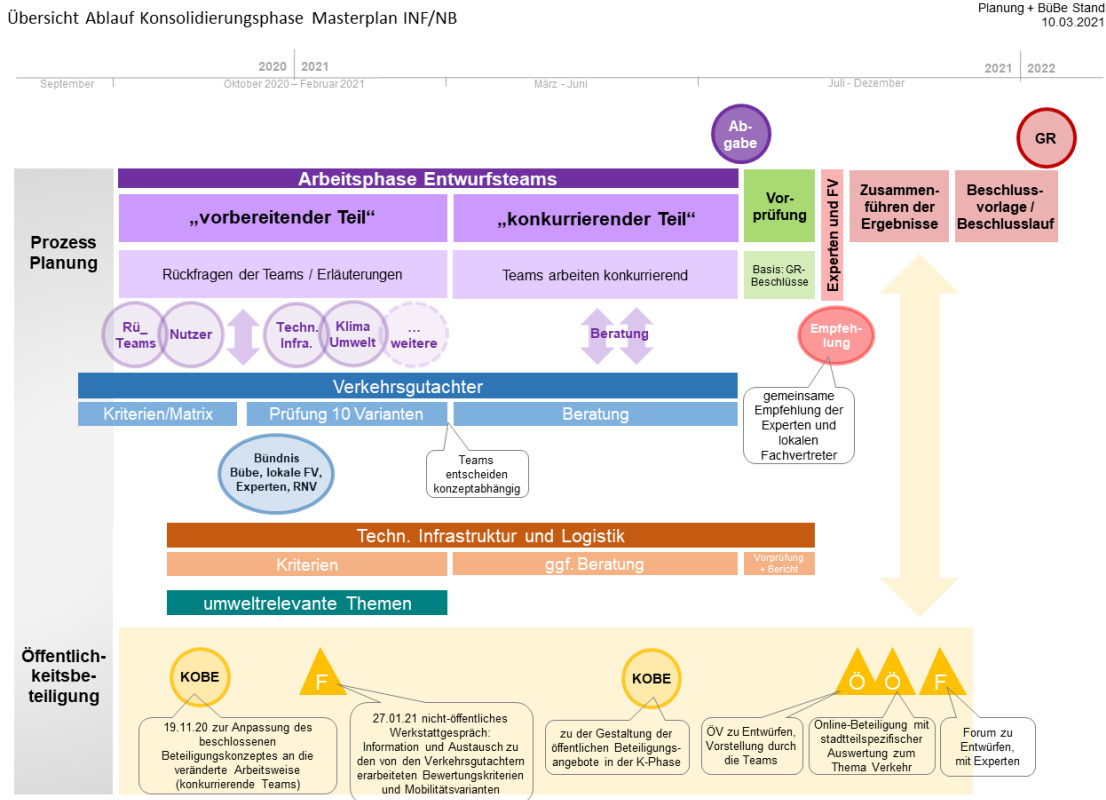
Übersicht Ablauf Konsolidierungsphase Masterplan INF/NB

Planung + BüBe Stand
10.03.2021

2020 | 2021

2021 | 2022

September

Oktober 2020 – Februar 2021

März - Juni

Juli - Dezember

Ab-
gabe

GR

Prozess
Planung

Arbeitsphase Entwurfsteams

„vorbereitender Teil“

„konkurrierender Teil“

Vor-
prüfung

Experten und FV

Zusammen-
führen der
Ergebnisse

Beschluss-
vorlage /
Beschlusslauf

Rückfragen der Teams / Erläuterungen

Teams arbeiten konkurrierend

Basis: GR-
Beschlüsse

Rü_
Teams

Nutzer

Techn.
Infra.

Klima
Umwelt

…
weitere

Beratung

Empfeh-
lung

Verkehrsgutachter

gemeinsame
Empfehlung der
Experten und
lokalen
Fachvertreter

Kriterien/Matrix

Prüfung 10 Varianten

Beratung

Bündnis
Übe, lokale FV,
Experten, RNV

Teams
entscheiden
konzeptabhängig

Techn. Infrastruktur und Logistik

Kriterien

ggf. Beratung

Vorprüfung
+ Bericht

umweltrelevante Themen

Öffentlich-
keitsbe-
teiligung

KOBE

F

KOBE

Ö

Ö

F

19.11.20 zur Anpassung des beschlossenen Beteiligungskonzeptes an die veränderte Arbeitsweise (konkurrierende Teams)

27.01.21 nicht-öffentliches Werkstattgespräch: Information und Austausch zu den von den Verkehrsgutachtern erarbeiteten Bewertungskriterien und Mobilitätsvarianten

zu der Gestaltung der öffentlichen Beteiligungs-angebote in der K-Phase

ÖV zu Entwürfen, Vorstellung durch die Teams

Online-Beteiligung mit stadtteilspezifischer Auswertung zum Thema Verkehr

Forum zu Entwürfen, mit Experten